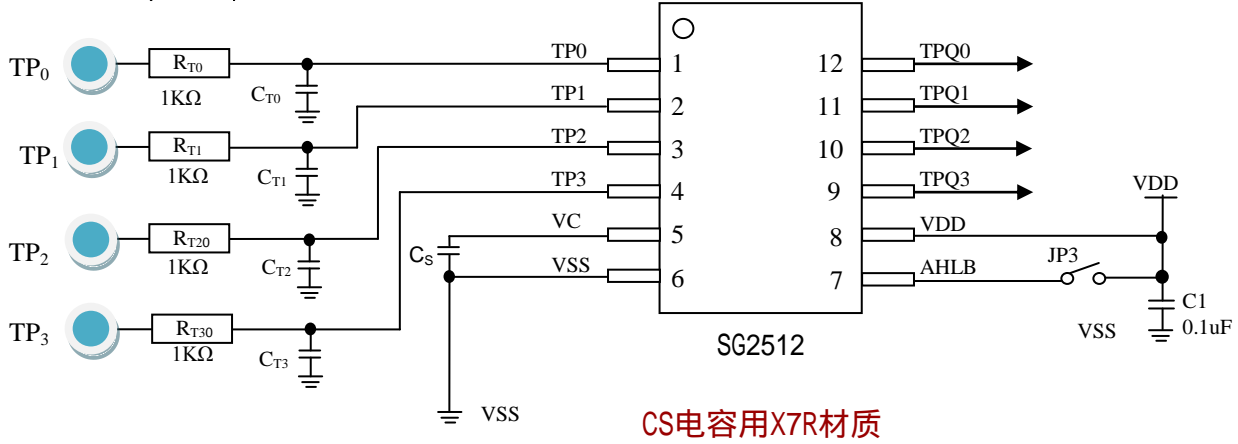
TP$_0$
R$_{T0}$
1KΩ
C$_{T0}$
TP$_1$
R$_{T1}$
1KΩ
C$_{T1}$
TP$_2$
R$_{T20}$
1KΩ
C$_{T2}$
TP$_3$
R$_{T30}$
1KΩ
C$_{T3}$
TP0
TP1
TP2
TP3
VC
VSS
C$_S$
1
2
3
4
5
6
12
11
10
9
8
7
TPQ0
TPQ1
TPQ2
TPQ3
VDD
AHLB
VDD
JP3
C1
0.1uF
VSS
SG2512
VSS
CS电容用X7R材质